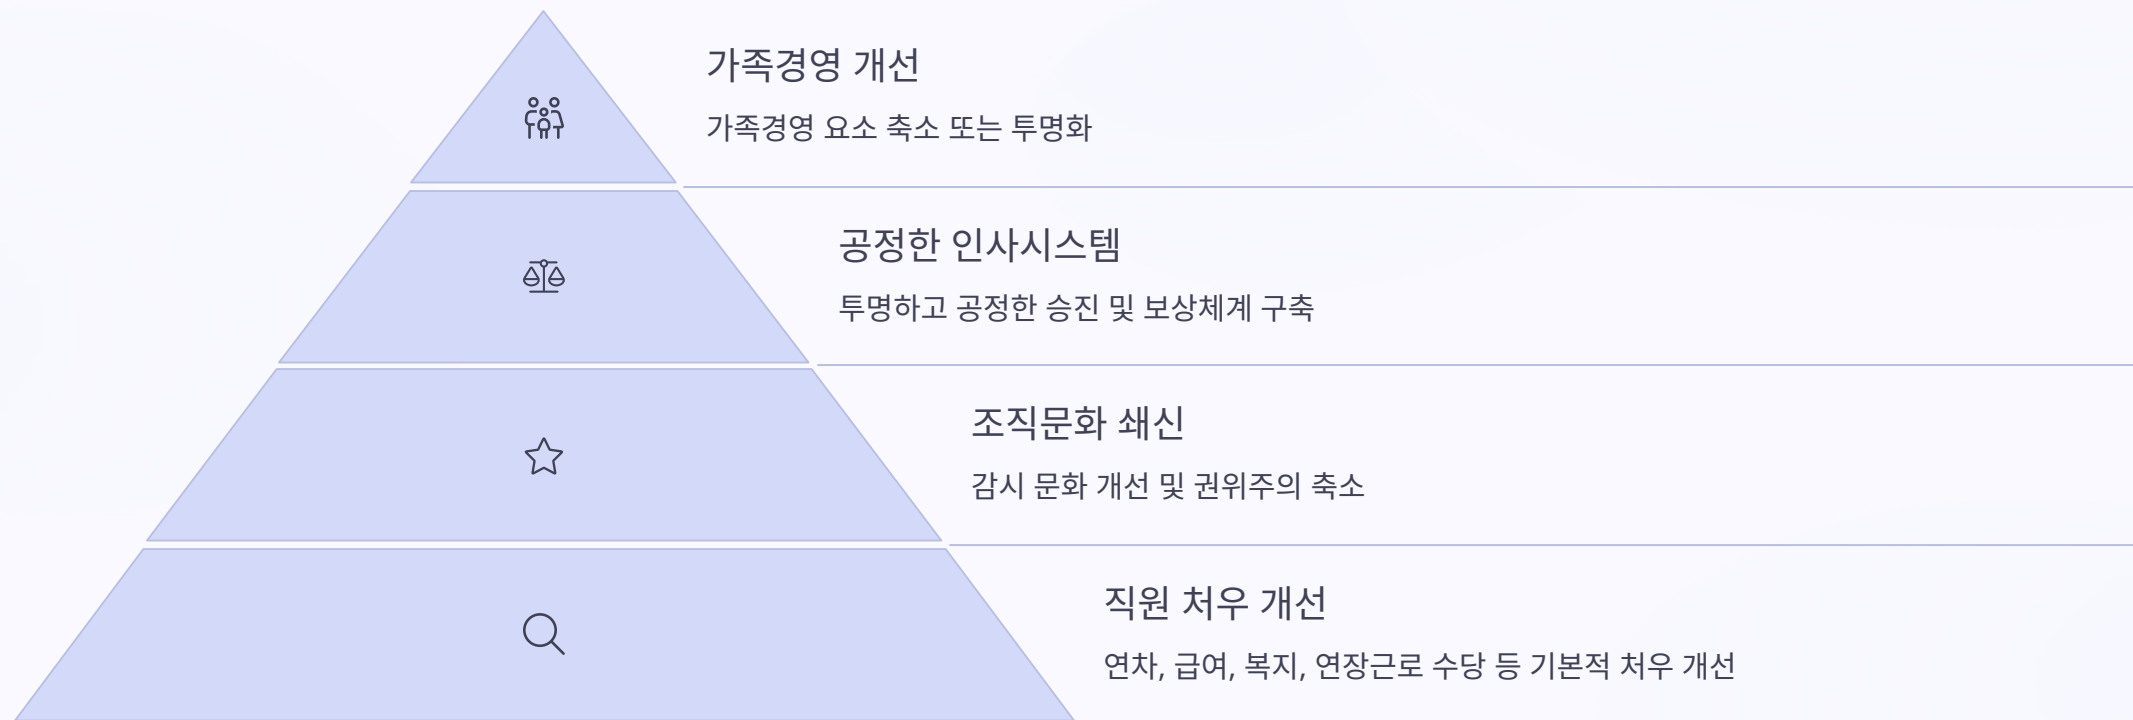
가족경영 개선

가족경영 요소 축소 또는 투명화

공정한 인사시스템

투명하고 공정한 승진 및 보상체계 구축

조직문화 쇄신

감시 문화 개선 및 권위주의 축소

직원 처우 개선

연차, 급여, 복지, 연장근로 수당 등 기본적 처우 개선